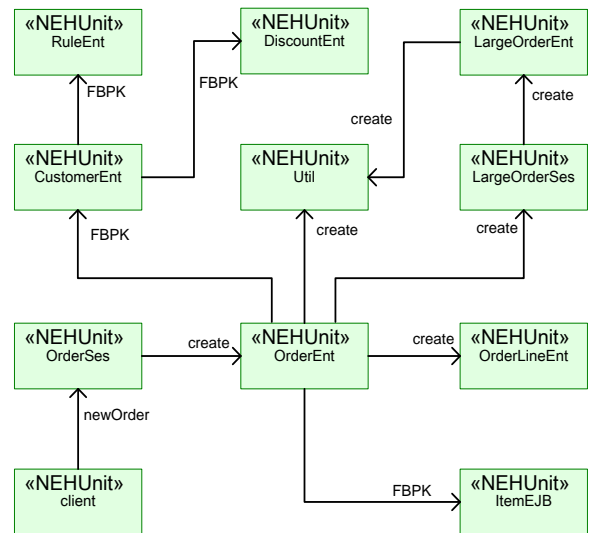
«NEHUnit»
RuleEnt

«NEHUnit»
DiscountEnt

«NEHUnit»
LargeOrderEnt

FBPK

FBPK

create

create

«NEHUnit»
CustomerEnt

«NEHUnit»
Util

«NEHUnit»
LargeOrderSes

FBPK

create

create

«NEHUnit»
OrderSes

create

«NEHUnit»
OrderEnt

create

«NEHUnit»
OrderLineEnt

newOrder

«NEHUnit»
client

FBPK

«NEHUnit»
ItemEJB